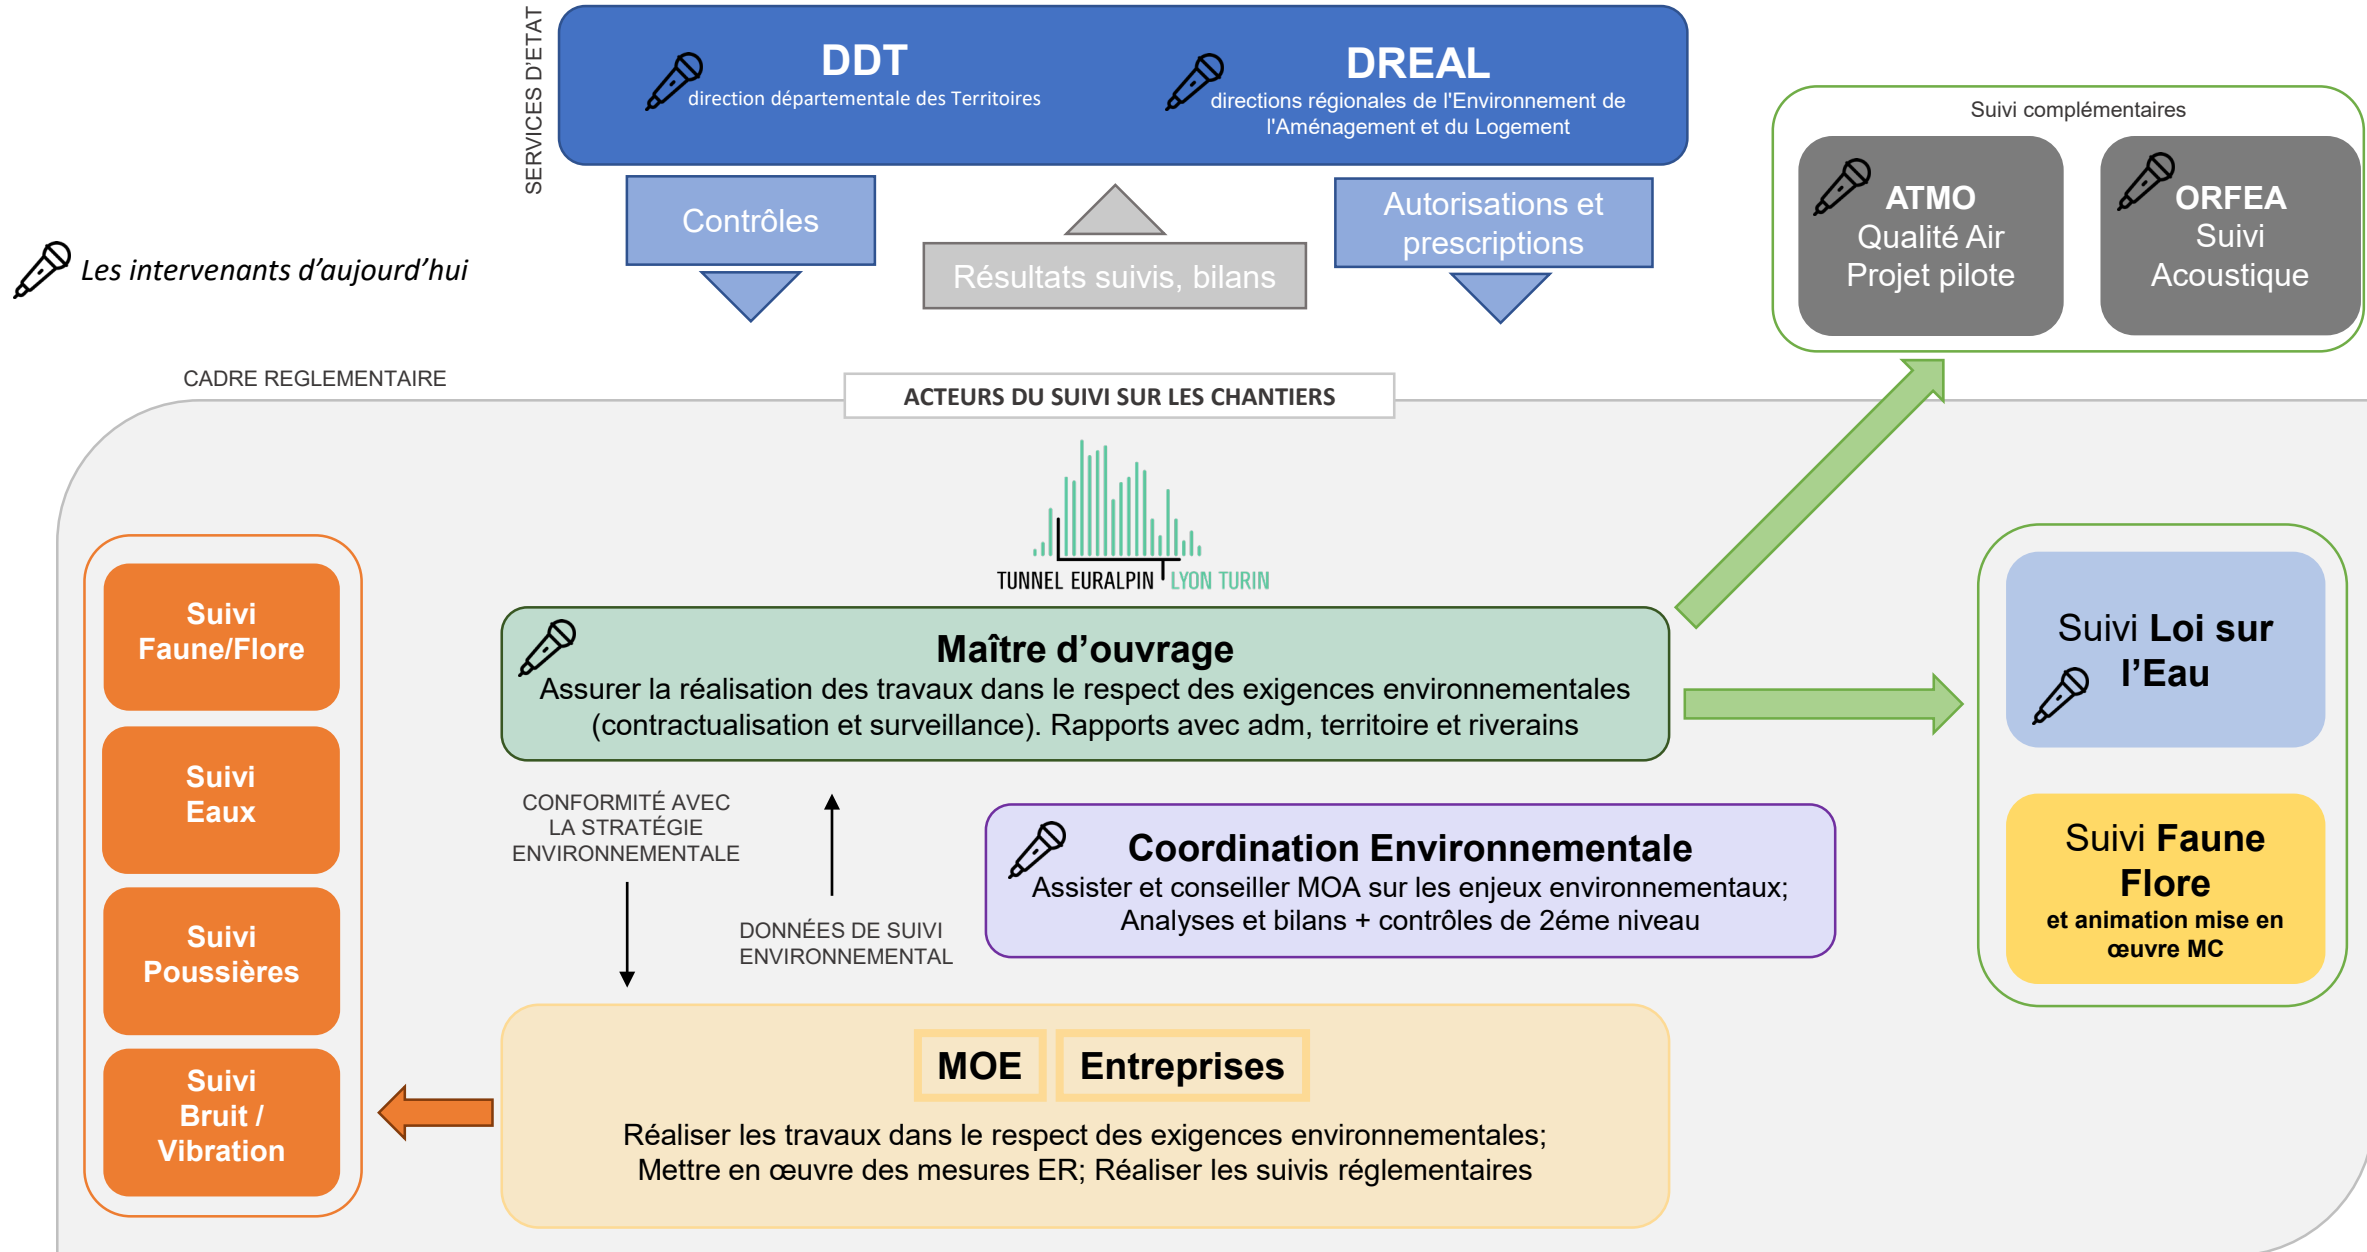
SERVICES D'ETAT

DDT
direction départementale des Territoires

DREAL
directions régionales de l'Environnement de l'Aménagement et du Logement

Contrôles

Résultats suivis, bilans

Autorisations et prescriptions

Les intervenants d'aujourd'hui

Suivi complémentaires

ATMO
Qualité Air
Projet pilote

ORFEA
Suivi
Acoustique

CADRE REGLEMENTAIRE

ACTEURS DU SUIVI SUR LES CHANTIERS

TUNNEL EURALPIN LYON TURIN

Suivi Faune/Flore

Suivi Eaux

Suivi Poussières

Suivi Bruit / Vibration

Maître d'ouvrage
Assurer la réalisation des travaux dans le respect des exigences environnementales (contractualisation et surveillance). Rapports avec adm, territoire et riverains

CONFORMITÉ AVEC LA STRATÉGIE ENVIRONNEMENTALE

DONNÉES DE SUIVI ENVIRONNEMENTAL

Coordination Environnementale
Assister et conseiller MOA sur les enjeux environnementaux; Analyses et bilans + contrôles de 2éme niveau

Suivi Loi sur l'Eau

Suivi Faune Flore
et animation mise en œuvre MC

MOE

Entreprises

Réaliser les travaux dans le respect des exigences environnementales; Mettre en œuvre des mesures ER; Réaliser les suivis réglementaires